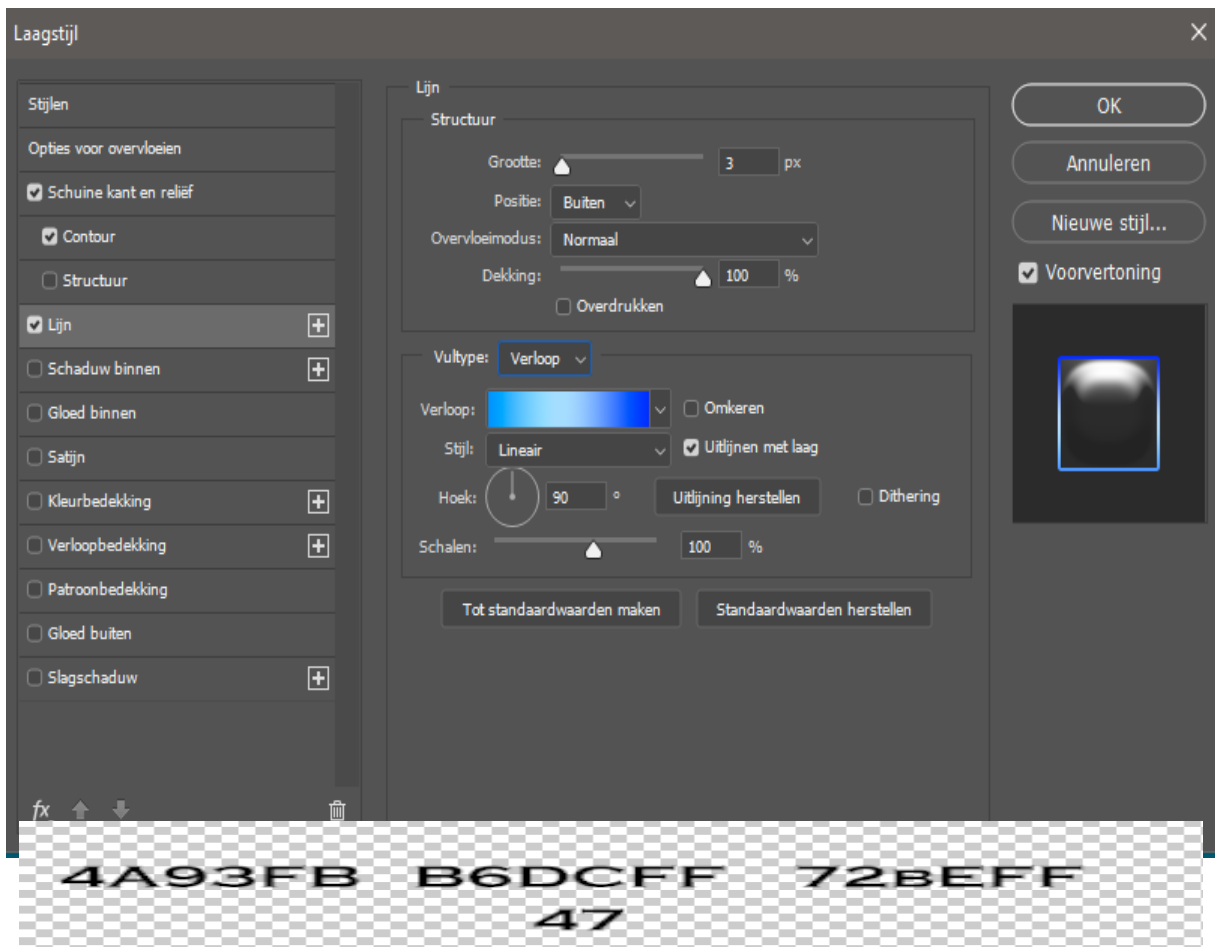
Laagstijl

Stijlen
Opties voor overvloeien
Schuine kant en reliëf
Contour
Structuur
Lijn
Schaduw binnen
Gloed binnen
Satijn
Kleurbedekking
Verloopbedekking
Patroonbedekking
Gloed buiten
Slagschaduw

fx

Lijn
Structuur
Grootte: 3 px
Positie: Buiten
Overvloeimodus: Normaal
Dekking: 100 %
Overdrukken

Vultype: Verloop
Verloop:
Omkeren
Stijl: Lineair
Uitlijnen met laag
Hoek: 90 °
Uitlijning herstellen
Dithering
Schalen: 100 %

Tot standaardwaarden maken
Standaardwaarden herstellen

OK
Annuleren
Nieuwe stijl...
Voorvertoning

4A93FB B6DCFF 72BEFF
47